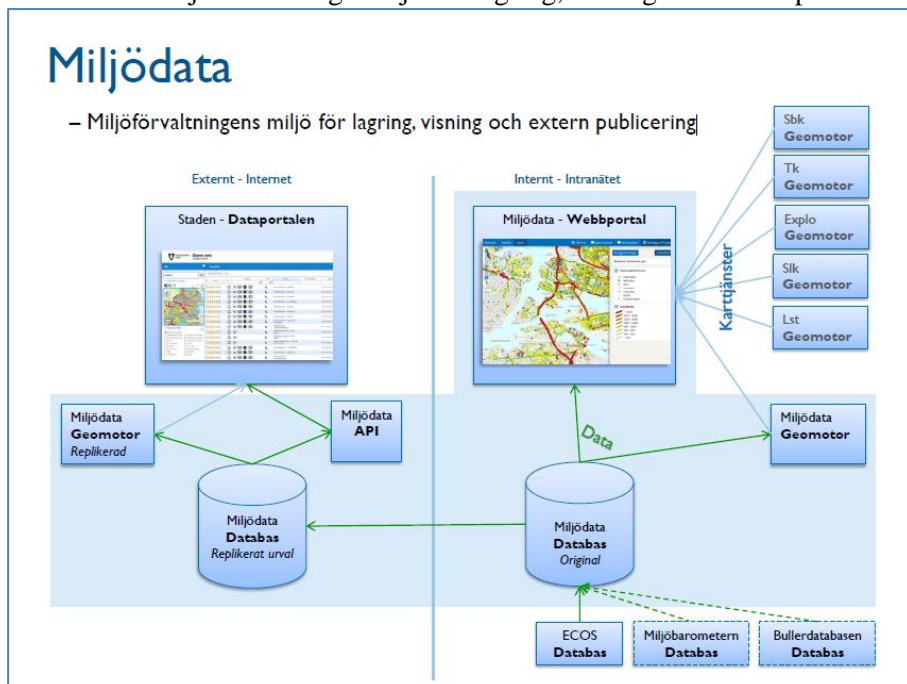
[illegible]

Miljödata

– Miljöförvaltningens miljö för lagring, visning och extern publicering

Externt - Internet

Staden - Dataportalen

Internt - Intranätet

Miljödata - Webbportal

Sbk
Geomotor

Tk
Geomotor

Explo
Geomotor

Slk
Geomotor

Lst
Geomotor

Karttjänster

Miljödata
Geomotor
Replikerad

Miljödata
API

Data

Miljödata
Geomotor

Miljödata
Databas
Replikerat urval

Miljödata
Databas
Original

ECOS
Databas

Miljöbarometern
Databas

Bullerdatabasen
Databas